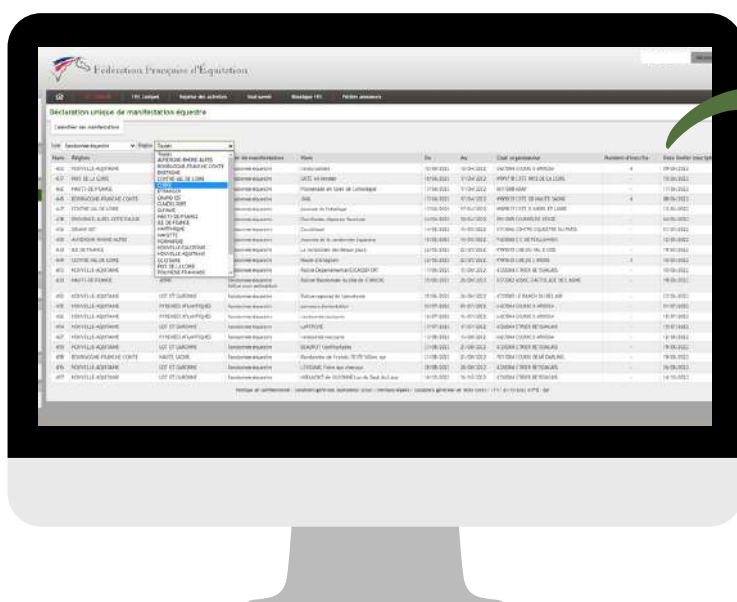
Fédération Française d'Équitation

FFE Compet | Registre des activités | Haut niveau | Webmail FFE | Parlons assureurs

Déclaration unique de manifestation équestre

Calendrier des manifestations

Région

AUVERGNE RHONE ALPES
BOURGOGNE FRANCHE COMTE
BRETAGNE
CENTRE VAL DE LOIRE
CORSE
ETRANGER
GRAND EST
GUADELOUPE
GUYANE
HAUTS DE FRANCE
ILE DE FRANCE
MARTINIQUE
MAYOTTE
NORMANDIE
NOUVELLE CALEDONIE
NOUVELLE AQUITAINE
OCCITANIE
PAYS DE LA LOIRE
POLYNESIE FRANCAISE

| Num | Région | Type de manifestation | Nom | Du | Au | Club organisateur | Nombre d'inscrits | Date limite inscription |
|---|---|---|---|---|---|---|---|---|
| 453 | NOUVELLE AQUITAINE | Randonnée équestre | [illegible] | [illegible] | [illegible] | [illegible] | 4 | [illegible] |
| 457 | PAYS DE LA LOIRE | Randonnée équestre | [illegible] | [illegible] | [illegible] | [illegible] | | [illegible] |
| 466 | HAUTS DE FRANCE | Randonnée équestre | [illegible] | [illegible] | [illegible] | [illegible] | | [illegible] |
| 445 | BOURGOGNE FRANCHE COMTE | Randonnée équestre | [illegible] | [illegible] | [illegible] | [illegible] | 4 | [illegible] |
| 427 | CENTRE VAL DE LOIRE | Randonnée équestre | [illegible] | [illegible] | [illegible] | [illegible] | | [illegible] |
| 478 | PROVENCE ALPES COTE D'AZUR | Randonnée équestre | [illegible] | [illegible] | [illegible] | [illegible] | | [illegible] |
| 456 | GRAND EST | Randonnée équestre | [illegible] | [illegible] | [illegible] | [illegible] | | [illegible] |
| 460 | AUVERGNE RHONE ALPES | Randonnée équestre | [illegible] | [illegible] | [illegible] | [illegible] | | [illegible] |
| 463 | ILE DE FRANCE | Randonnée équestre | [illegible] | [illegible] | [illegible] | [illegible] | | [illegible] |
| 449 | CENTRE VAL DE LOIRE | Randonnée équestre | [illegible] | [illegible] | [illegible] | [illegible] | 2 | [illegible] |
| 455 | NOUVELLE AQUITAINE | Randonnée équestre | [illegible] | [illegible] | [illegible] | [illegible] | | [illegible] |
| 433 | HAUTS DE FRANCE | Randonnée équestre | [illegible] | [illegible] | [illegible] | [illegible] | | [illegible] |
| 450 | NOUVELLE AQUITAINE | Randonnée équestre | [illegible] | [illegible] | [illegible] | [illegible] | | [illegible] |
| 458 | NOUVELLE AQUITAINE | Randonnée équestre | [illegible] | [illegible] | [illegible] | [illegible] | | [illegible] |
| 452 | NOUVELLE AQUITAINE | Randonnée équestre | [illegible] | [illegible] | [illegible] | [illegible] | | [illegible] |
| 454 | NOUVELLE AQUITAINE | Randonnée équestre | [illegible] | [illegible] | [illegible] | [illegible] | | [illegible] |
| 447 | NOUVELLE AQUITAINE | Randonnée équestre | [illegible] | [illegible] | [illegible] | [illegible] | | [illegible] |
| 459 | NOUVELLE AQUITAINE | Randonnée équestre | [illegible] | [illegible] | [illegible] | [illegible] | | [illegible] |
| 498 | BOURGOGNE FRANCHE COMTE | Randonnée équestre | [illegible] | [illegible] | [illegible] | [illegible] | | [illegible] |
| 476 | NOUVELLE AQUITAINE | Randonnée équestre | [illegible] | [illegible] | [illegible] | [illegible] | | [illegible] |
| 477 | NOUVELLE AQUITAINE | Randonnée équestre | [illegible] | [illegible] | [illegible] | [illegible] | | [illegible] |

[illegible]